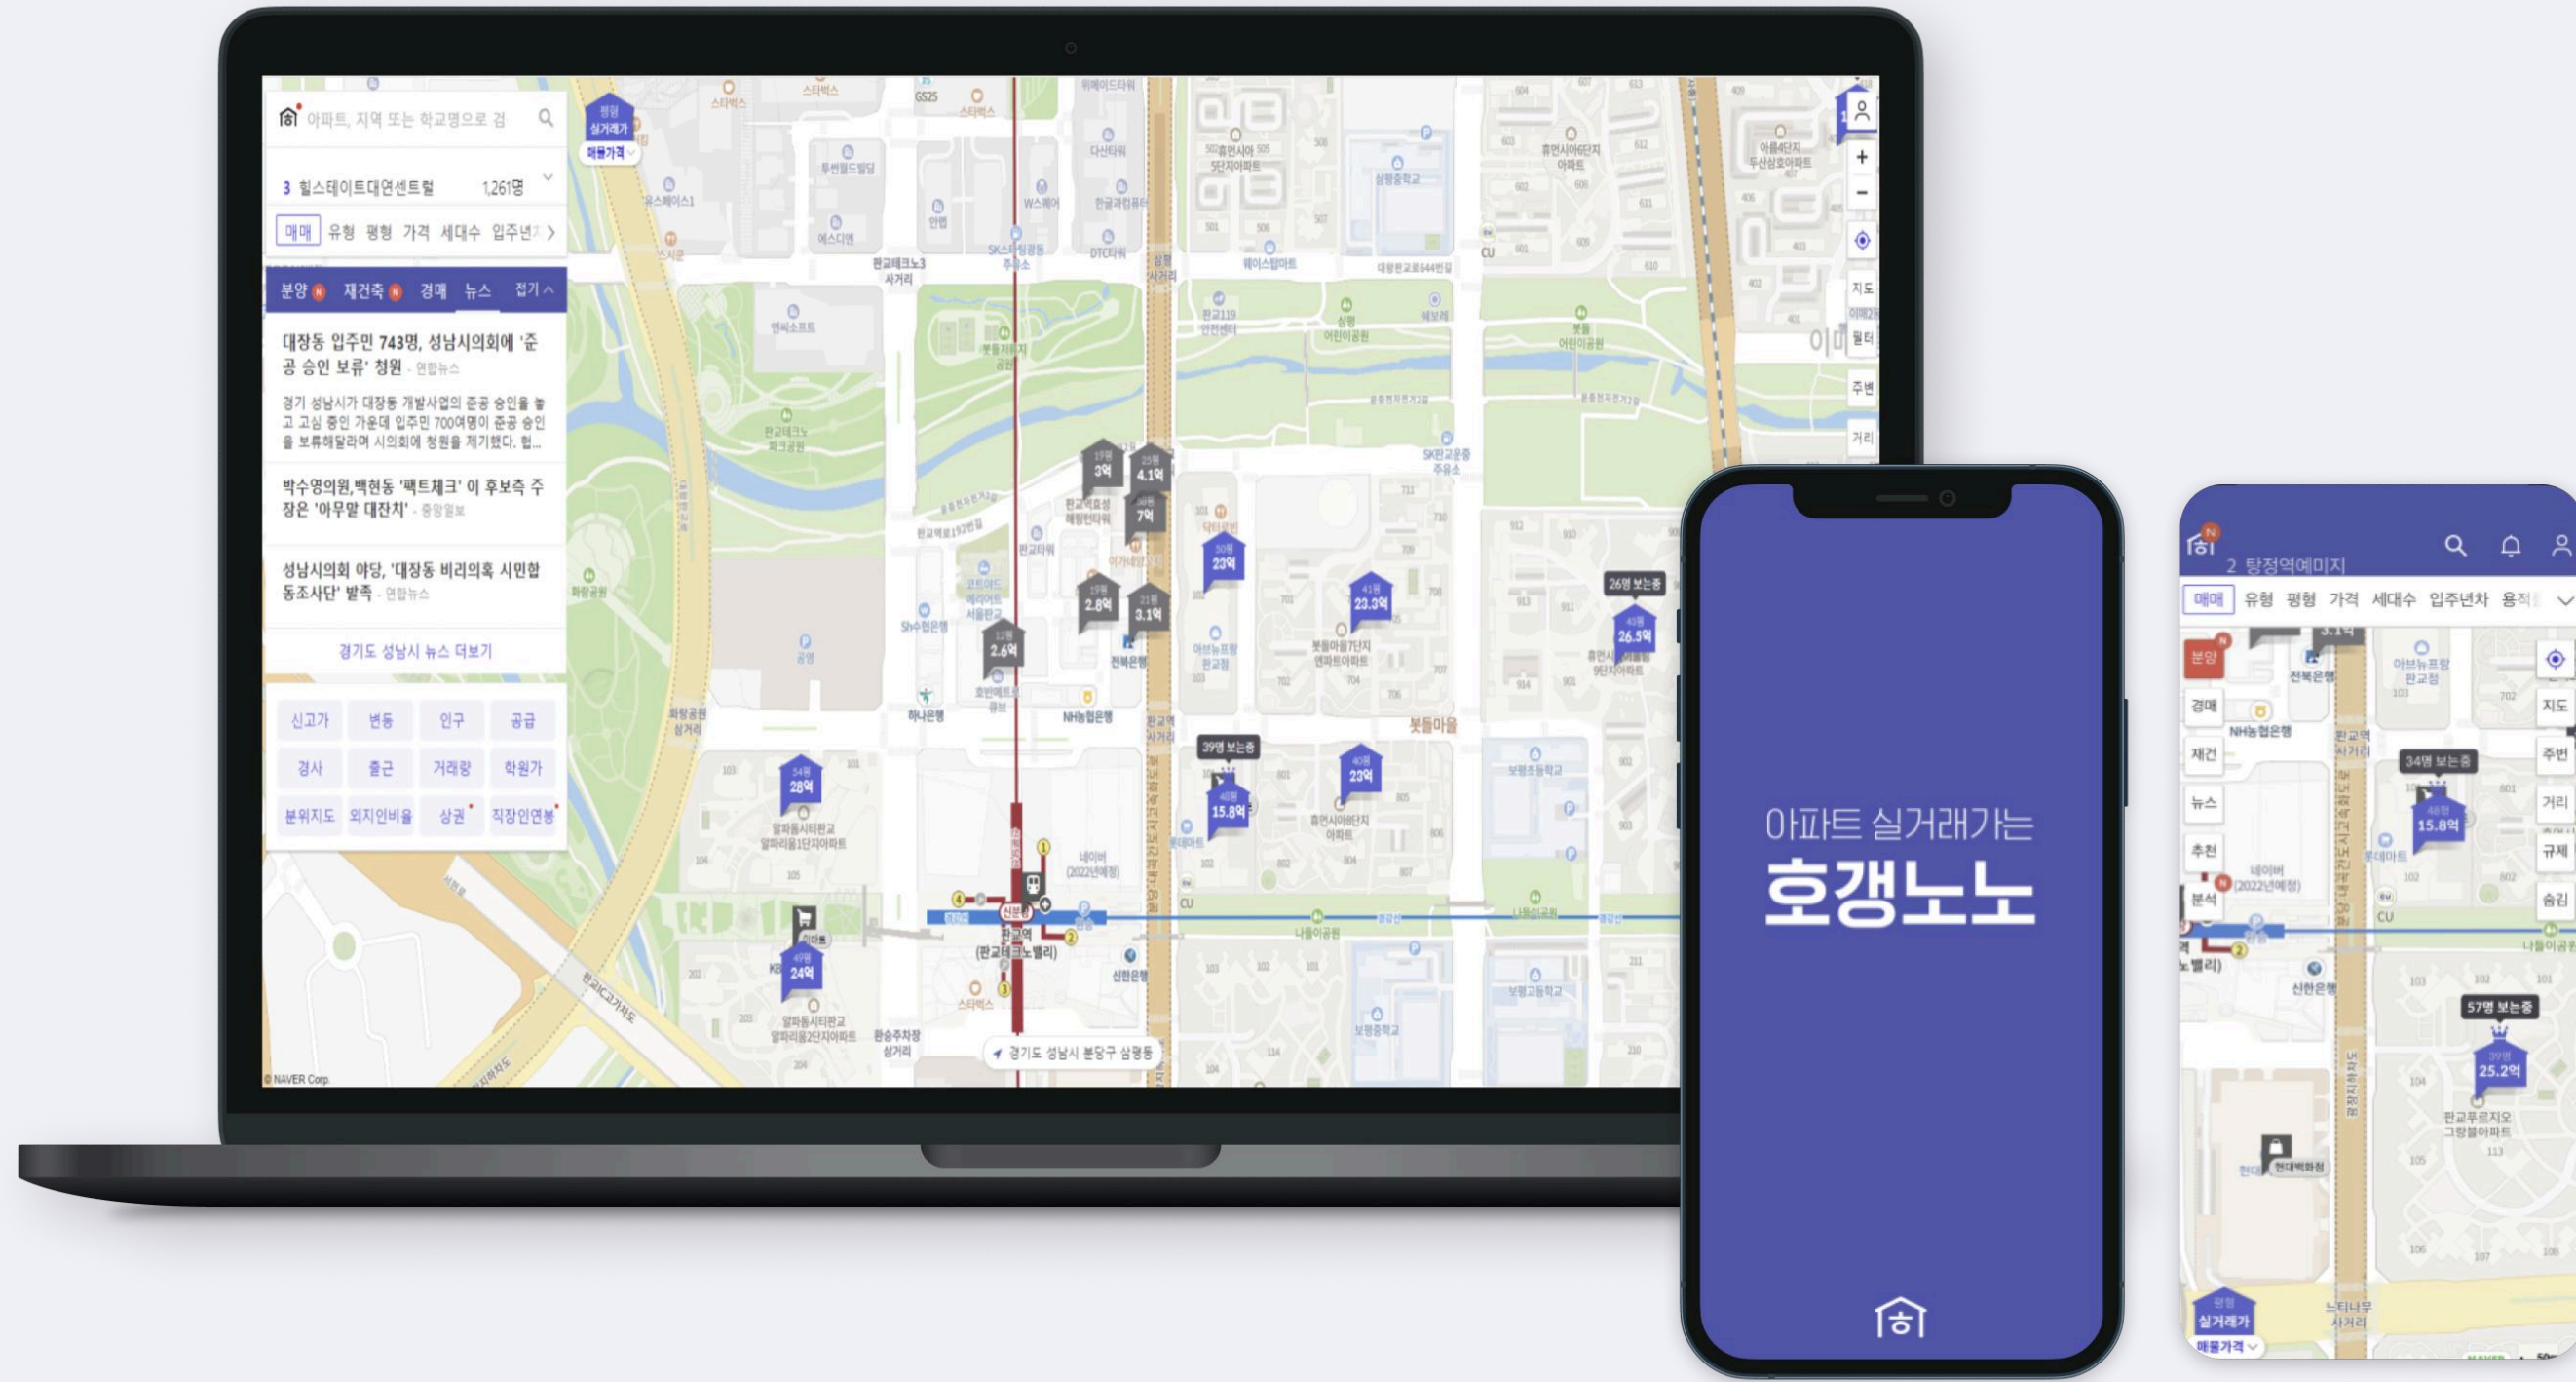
아파트, 지역 또는 학교명으로 검

3 힐스테이트대연센트럴 1,261명

매매 유형 평형 가격 세대수 입주년

분양 재건축 경매 뉴스 접기

대장동 입주민 743명, 성남시의회에 '준공 승인 보류' 청원 - 연합뉴스

경기 성남시가 대장동 개발사업의 준공 승인을 놓고 고심 중인 가운데 입주민 700여명이 준공 승인을 보류해달라며 시의회에 청원을 제기했다. 헙...

박수영의원,백현동 '팩트체크' 이 후보측 주장은 '아무말 대잔치' - 중앙일보

성남시의회 야당, '대장동 비리의혹 시민합동조사단' 발족 - 연합뉴스

경기도 성남시 뉴스 더보기

| 신고가 | 변동 | 인구 | 공급 |
|---|---|---|---|
| 경사 | 출근 | 거래량 | 학원가 |
| 분위지도 | 외지인비율 | 상권 | 직장인연봉 |

평형 실거래가 매물가격

3억 4.1억 7억 23억 2.8억 3.1억 2.6억 23.3억 26.5억 28억 15.8억 23억 24억

39명 보는중 26명 보는중

봇들마을 판교역 (판교테크노밸리) 하나은행 NH농협은행 신한은행 전북은행 스타벅스 GS25 CU

경기도 성남시 분당구 삼평동

© NAVER Corp.

지도 필터 주변 거리

아파트 실거래가는
호갱노노

2 탕정역예미지

매매 유형 평형 가격 세대수 입주년차 용적

분양 경매 재건 뉴스 추천 분석

지도 주변 거리 규제 숨김

34명 보는중 15.8억

57명 보는중 25.2억

판교푸르지오그랑블아파트

평형 실거래가 매물가격